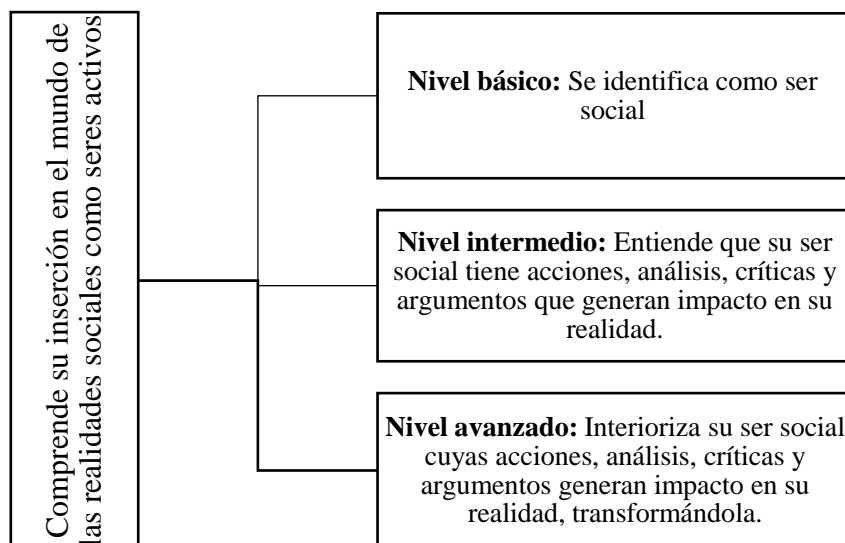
Comprende su inserción en el mundo de las realidades sociales como seres activos

**Nivel básico:** Se identifica como ser social

**Nivel intermedio:** Entiende que su ser social tiene acciones, análisis, críticas y argumentos que generan impacto en su realidad.

**Nivel avanzado:** Interioriza su ser social cuyas acciones, análisis, críticas y argumentos generan impacto en su realidad, transformándola.